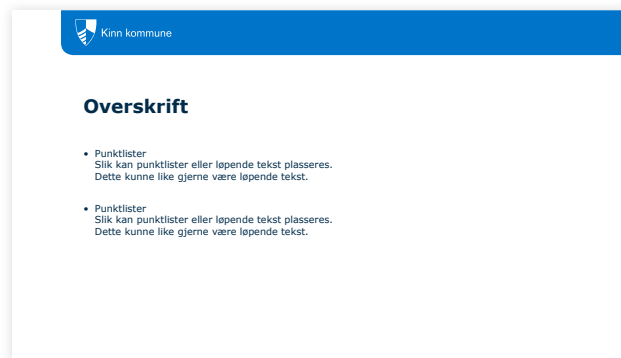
Kinn kommune

Overskrift

- Punktlister
Slik kan punktlister eller løpende tekst plasseres.
Dette kunne like gjerne være løpende tekst.

- Punktlister
Slik kan punktlister eller løpende tekst plasseres.
Dette kunne like gjerne være løpende tekst.